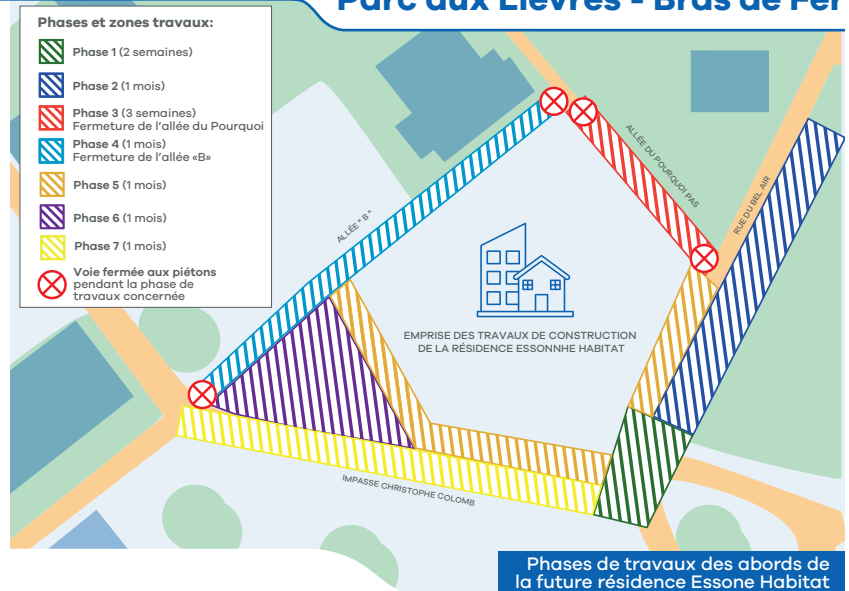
Parc aux Lièvres - Bras de Fer

Phases et zones travaux:

Phase 1 (2 semaines)

Phase 2 (1 mois)

Phase 3 (3 semaines)
Fermeture de l'allée du Pourquoi

Phase 4 (1 mois)
Fermeture de l'allée «B»

Phase 5 (1 mois)

Phase 6 (1 mois)

Phase 7 (1 mois)

Voie fermée aux piétons pendant la phase de travaux concernée

ALLÉE " B "

ALLÉE DU POURQUOI PAS

RUE DU BEL AIR

EMPRISE DES TRAVAUX DE CONSTRUCTION DE LA RÉSIDENCE ESSONNHE HABITAT

IMPASSE CHRISTOPHE COLOMB

Phases de travaux des abords de la future résidence Essone Habitat